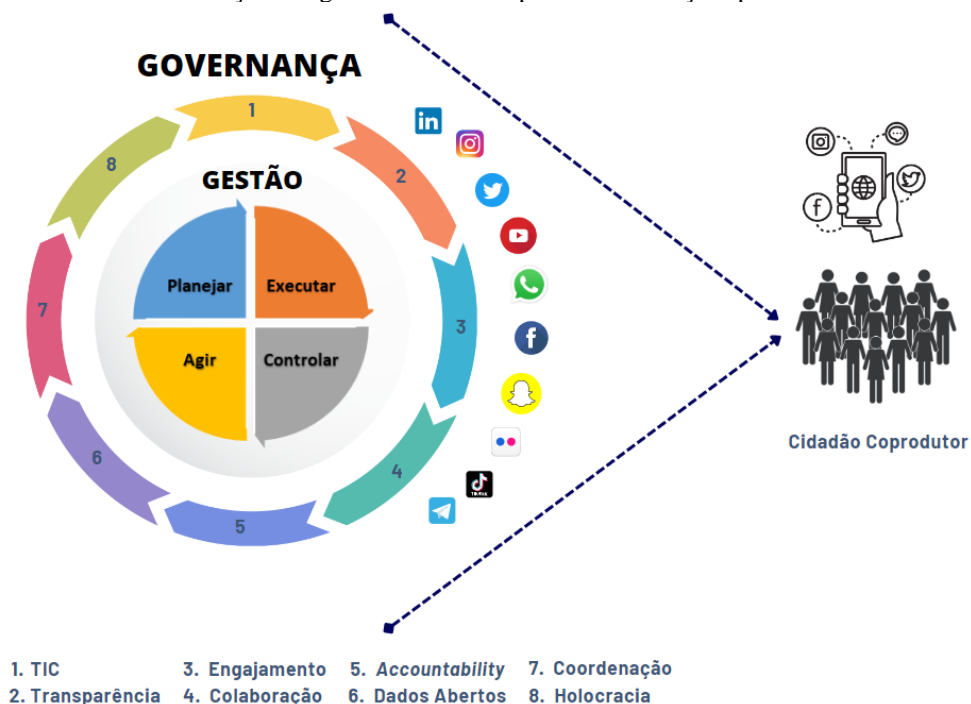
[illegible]

GOVERNANÇA

GESTÃO

Planejar

Executar

Agir

Controlar

1

2

3

4

5

6

7

8

Cidadão Coprodutor

1. TIC
2. Transparência
3. Engajamento
4. Colaboração
5. *Accountability*
6. Dados Abertos
7. Coordenação
8. Holocracia